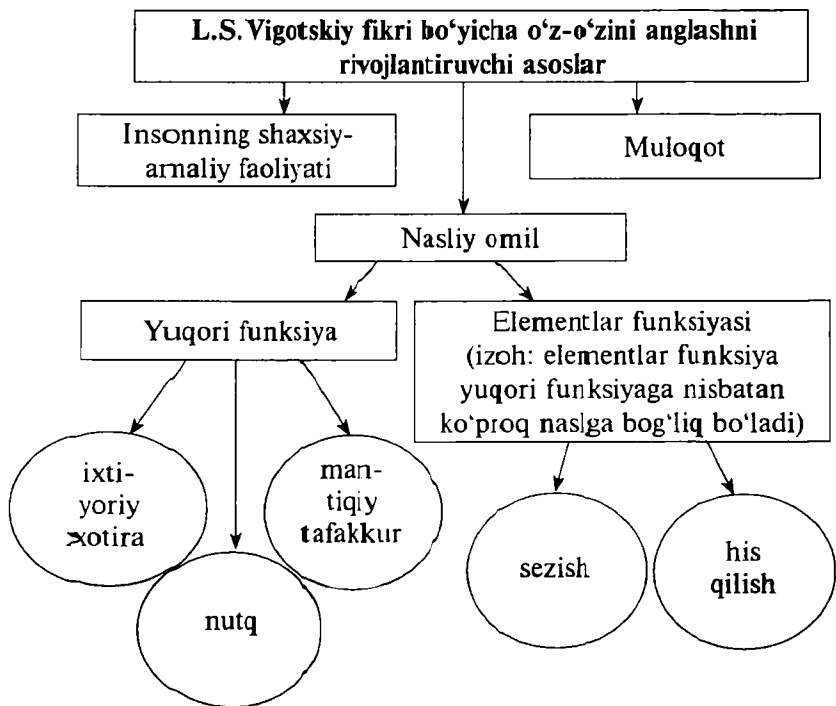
L.S. Vigotskiy fikri bo'yicha o'z-o'zini anglashni rivojlantiruvchi asoslar

Insonning shaxsiy-amaliy faoliyati

Muloqot

Nasliy omil

Yuqori funksiya

Elementlar funksiyasi (izoh: elementlar funksiya yuqori funksiyaga nisbatan ko'proq naslga bog'liq bo'ladi)

ixtiyoriy xotira

nutq

mantiqiy tafakkur

sezish

his qilish